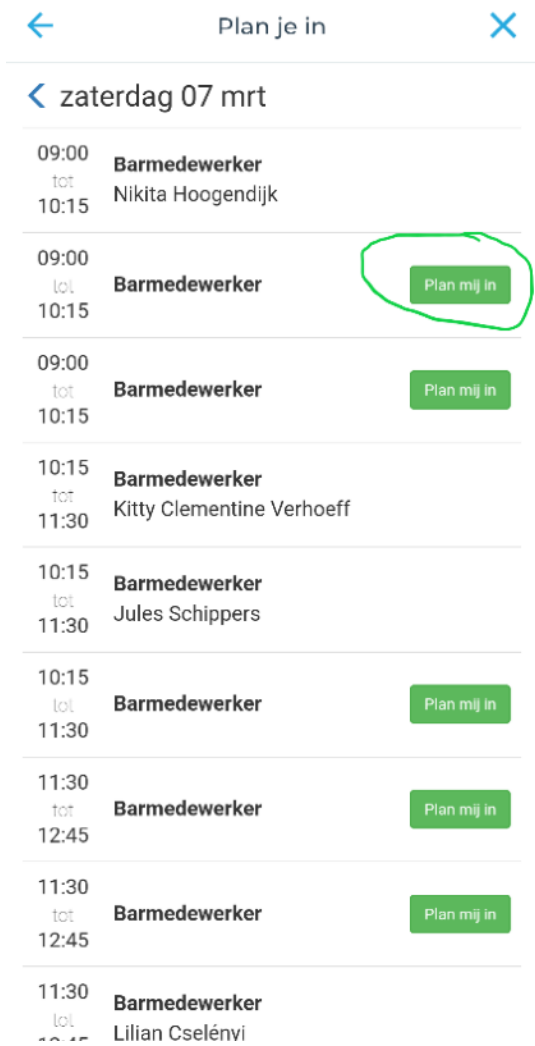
Plan je in

zaterdag 07 mrt

09:00
tot
10:15
Barmedewerker
Nikita Hoogendijk

09:00
tot
10:15
Barmedewerker
Plan mij in

09:00
tot
10:15
Barmedewerker
Plan mij in

10:15
tot
11:30
Barmedewerker
Kitty Clementine Verhoeff

10:15
tot
11:30
Barmedewerker
Jules Schippers

10:15
tot
11:30
Barmedewerker
Plan mij in

11:30
tot
12:45
Barmedewerker
Plan mij in

11:30
tot
12:45
Barmedewerker
Plan mij in

11:30
tot
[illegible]
Barmedewerker
Lilian Cselényi